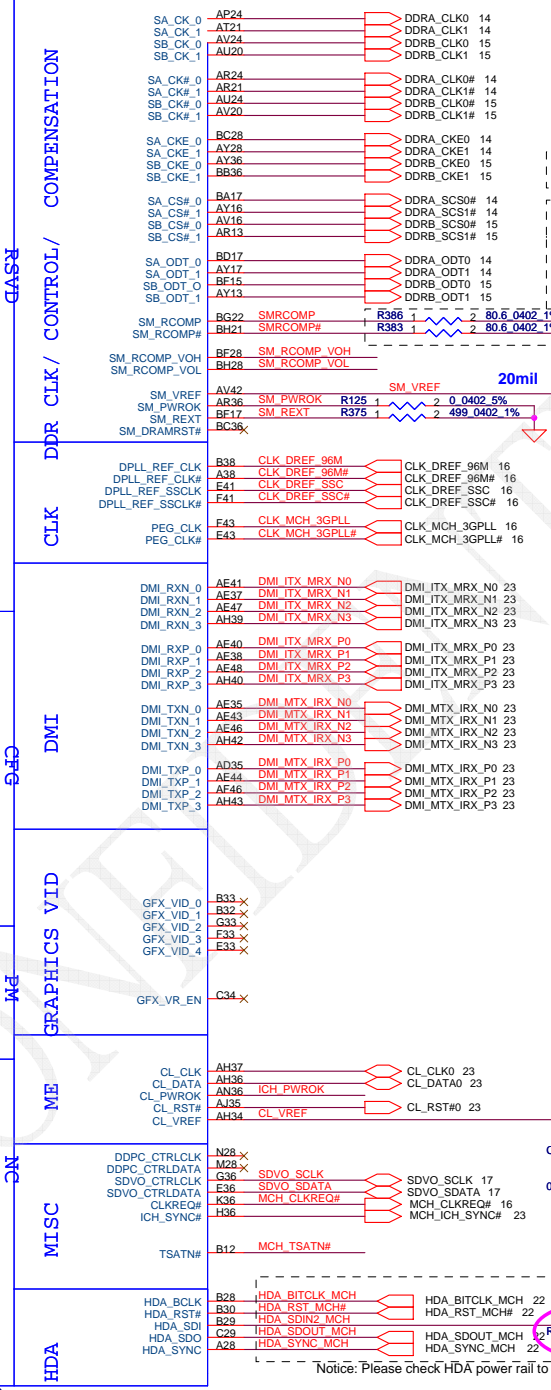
RSVD
COMPENSATION
DDR CLK/ CONTROL/
CLK
DMI
CFG
GRAPHICS VID
PM
ME
NC
MISC
HDA

SA_CK_0 AP24 DDRA_CLK0 14
SA_CK_1 AT21 DDRA_CLK1 14
SB_CK_0 AV24 DDRB_CLK0 15
SB_CK_1 AU20 DDRB_CLK1 15

SA_CK#_0 AR24 DDRA_CLK0# 14
SA_CK#_1 AR21 DDRA_CLK1# 14
SB_CK#_0 AU24 DDRB_CLK0# 15
SB_CK#_1 AV20 DDRB_CLK1# 15

SA_CKE_0 BC28 DDRA_CKE0 14
SA_CKE_1 AY28 DDRA_CKE1 14
SB_CKE_0 AY36 DDRB_CKE0 15
SB_CKE_1 BB36 DDRB_CKE1 15

SA_CS#_0 BA17 DDRA_SCS0# 14
SA_CS#_1 AY16 DDRA_SCS1# 14
SB_CS#_0 AV16 DDRB_SCS0# 15
SB_CS#_1 AR13 DDRB_SCS1# 15

SA_ODT_0 BD17 DDRA_ODT0 14
SA_ODT_1 AY17 DDRA_ODT1 14
SB_ODT_0 BF15 DDRB_ODT0 15
SB_ODT_1 AY13 DDRB_ODT1 15

SM_RCOMP BG22 SMRCOMP R386 1 2 80.6_0402_1%
SM_RCOMP# BH21 SMRCOMP# R383 1 2 80.6_0402_1%
SM_RCOMP_VOH BF28 SM_RCOMP_VOH
SM_RCOMP_VOL BH28 SM_RCOMP_VOL
20mil
SM_VREF AV42 SM_VREF
SM_PWROK AR36 SM_PWROK R125 1 2 0_0402_5%
SM_REXT BF17 SM_REXT R375 1 2 499_0402_1%
SM_DRAMRST# BC36

DPLL_REF_CLK B38 CLK_DREF_96M CLK_DREF_96M 16
DPLL_REF_CLK# A38 CLK_DREF_96M# CLK_DREF_96M# 16
DPLL_REF_SSCLK E41 CLK_DREF_SSC CLK_DREF_SSC 16
DPLL_REF_SSCLK# F41 CLK_DREF_SSC# CLK_DREF_SSC# 16
PEG_CLK F43 CLK_MCH_3GPLL CLK_MCH_3GPLL 16
PEG_CLK# E43 CLK_MCH_3GPLL# CLK_MCH_3GPLL# 16

DMI_RXN_0 AE41 DMI_ITX_MRX_N0 DMI_ITX_MRX_N0 23
DMI_RXN_1 AE37 DMI_ITX_MRX_N1 DMI_ITX_MRX_N1 23
DMI_RXN_2 AE47 DMI_ITX_MRX_N2 DMI_ITX_MRX_N2 23
DMI_RXN_3 AH39 DMI_ITX_MRX_N3 DMI_ITX_MRX_N3 23

DMI_RXP_0 AE40 DMI_ITX_MRX_P0 DMI_ITX_MRX_P0 23
DMI_RXP_1 AE38 DMI_ITX_MRX_P1 DMI_ITX_MRX_P1 23
DMI_RXP_2 AE48 DMI_ITX_MRX_P2 DMI_ITX_MRX_P2 23
DMI_RXP_3 AH40 DMI_ITX_MRX_P3 DMI_ITX_MRX_P3 23

DMI_TXN_0 AE35 DMI_MTX_IRX_N0 DMI_MTX_IRX_N0 23
DMI_TXN_1 AE43 DMI_MTX_IRX_N1 DMI_MTX_IRX_N1 23
DMI_TXN_2 AE46 DMI_MTX_IRX_N2 DMI_MTX_IRX_N2 23
DMI_TXN_3 AH42 DMI_MTX_IRX_N3 DMI_MTX_IRX_N3 23

DMI_TXP_0 AD35 DMI_MTX_IRX_P0 DMI_MTX_IRX_P0 23
DMI_TXP_1 AE44 DMI_MTX_IRX_P1 DMI_MTX_IRX_P1 23
DMI_TXP_2 AF46 DMI_MTX_IRX_P2 DMI_MTX_IRX_P2 23
DMI_TXP_3 AH43 DMI_MTX_IRX_P3 DMI_MTX_IRX_P3 23

GFX_VID_0 B33
GFX_VID_1 B32
GFX_VID_2 G33
GFX_VID_3 F33
GFX_VID_4 E33
GFX_VR_EN C34

CL_CLK AH37 CL_CLK0 23
CL_DATA AH36 CL_DATA0 23
CL_PWROK AN36 ICH_PWROK
CL_RST# AJ35 CL_RST#0 23
CL_VREF AH34 CL_VREF

DDPC_CTRLCLK N28
DDPC_CTRLDATA M28
SDVO_CTRLCLK G36 SDVO_SCLK SDVO_SCLK 17
SDVO_CTRLDATA E36 SDVO_SDATA SDVO_SDATA 17
CLKREQ# K36 MCH_CLKREQ# MCH_CLKREQ# 16
ICH_SYNC# H36 MCH_ICH_SYNC# 23
TSATN# B12 MCH_TSATN#

HDA_BCLK B28 HDA_BITCLK_MCH HDA_BITCLK_MCH 22
HDA_RST# B30 HDA_RST_MCH# HDA_RST_MCH# 22
HDA_SDI B29 HDA_SDIN2_MCH
HDA_SDO C29 HDA_SDOUT_MCH HDA_SDOUT_MCH 22
HDA_SYNC A28 HDA_SYNC_MCH HDA_SYNC_MCH 22
Notice: Please check HDA power rail to